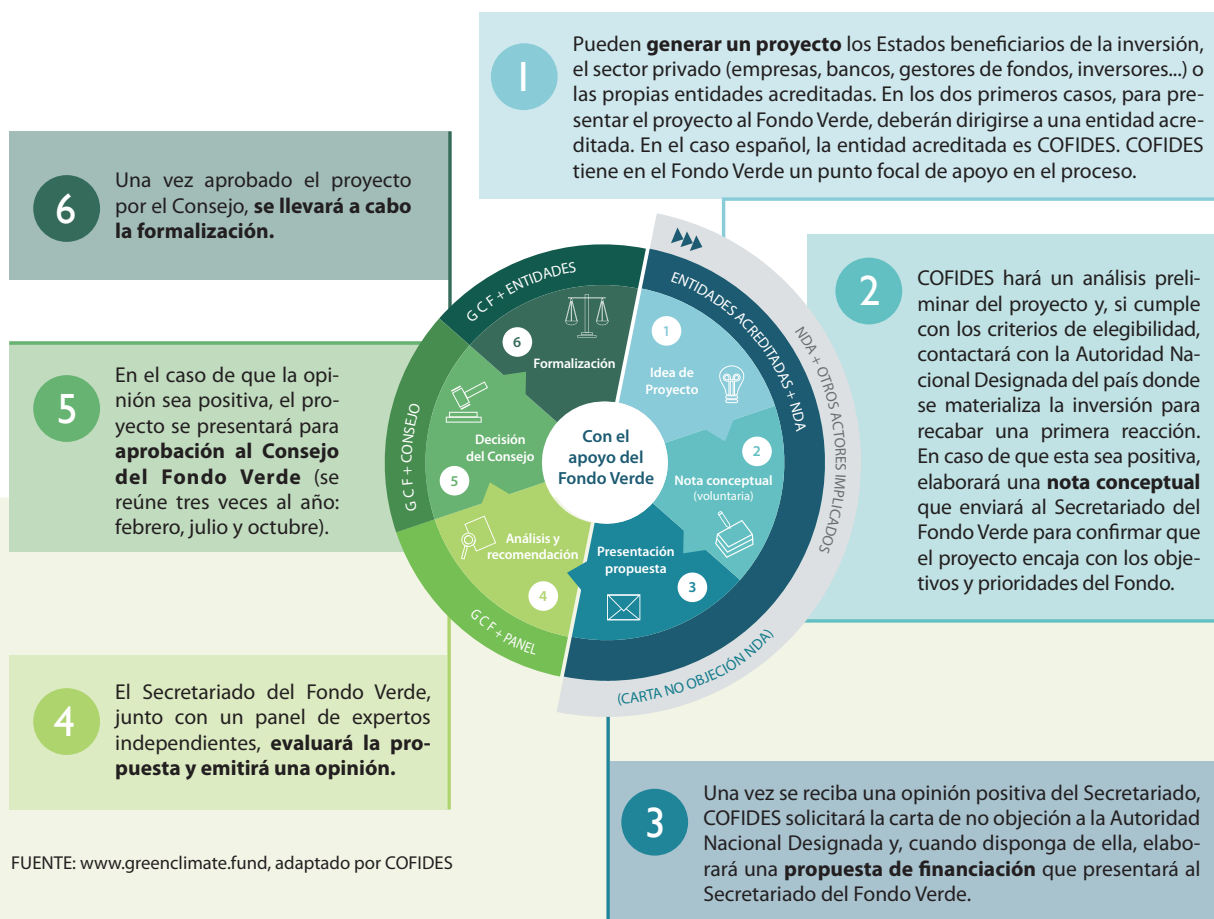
1

Pueden **generar un proyecto** los Estados beneficiarios de la inversión, el sector privado (empresas, bancos, gestores de fondos, inversores...) o las propias entidades acreditadas. En los dos primeros casos, para presentar el proyecto al Fondo Verde, deberán dirigirse a una entidad acreditada. En el caso español, la entidad acreditada es COFIDES. COFIDES tiene en el Fondo Verde un punto focal de apoyo en el proceso.

6

Una vez aprobado el proyecto por el Consejo, **se llevará a cabo la formalización.**

2

COFIDES hará un análisis preliminar del proyecto y, si cumple con los criterios de elegibilidad, contactará con la Autoridad Nacional Designada del país donde se materializa la inversión para recabar una primera reacción. En caso de que esta sea positiva, elaborará una **nota conceptual** que enviará al Secretariado del Fondo Verde para confirmar que el proyecto encaja con los objetivos y prioridades del Fondo.

5

En el caso de que la opinión sea positiva, el proyecto se presentará para **aprobación al Consejo del Fondo Verde** (se reúne tres veces al año: febrero, julio y octubre).

G C F + ENTIDADES
ENTIDADES ACREDITADAS + NDA
NDA + OTROS ACTORES IMPLICADOS
G C F + CONSEJO
G C F + PANEL
(CARTA NO OBJECIÓN NDA)

6 Formalización
1 Idea de Proyecto
2 Nota conceptual (voluntaria)
3 Presentación propuesta
4 Análisis y recomendación
5 Decisión del Consejo

Con el apoyo del Fondo Verde

4

El Secretariado del Fondo Verde, junto con un panel de expertos independientes, **evaluará la propuesta y emitirá una opinión.**

3

Una vez se reciba una opinión positiva del Secretariado, COFIDES solicitará la carta de no objeción a la Autoridad Nacional Designada y, cuando disponga de ella, elaborará una **propuesta de financiación** que presentará al Secretariado del Fondo Verde.

FUENTE: www.greenclimate.fund, adaptado por COFIDES